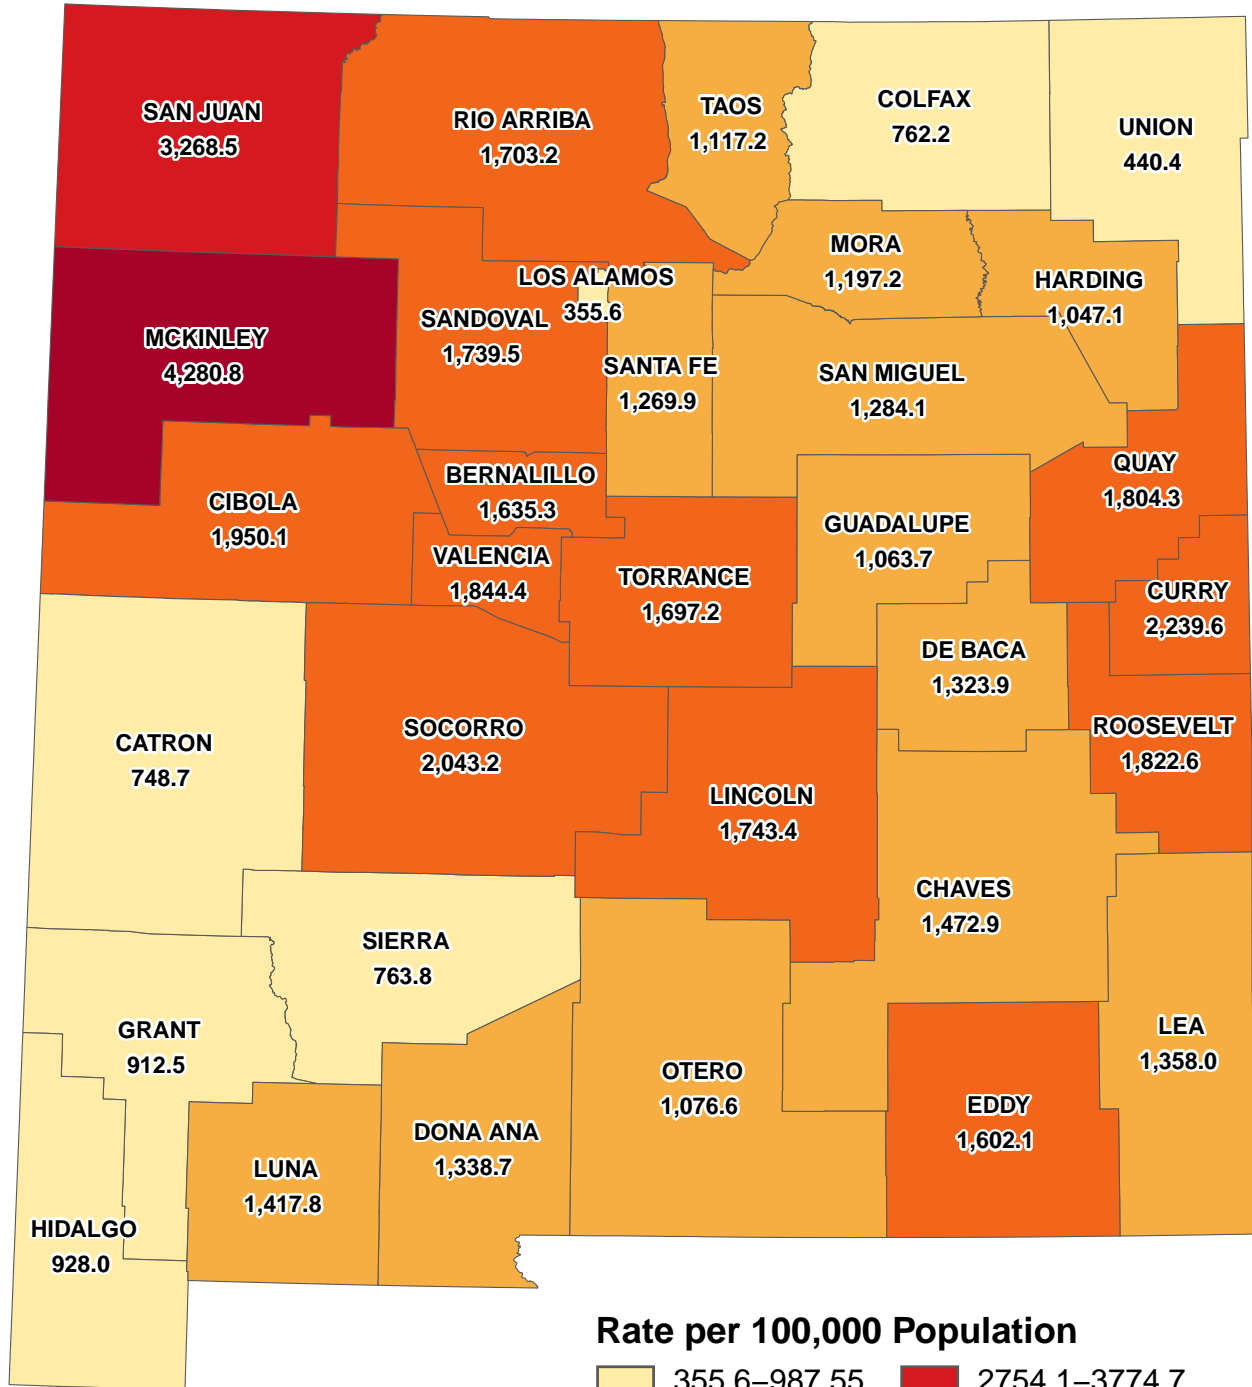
SAN JUAN
3,268.5

RIO ARRIBA
1,703.2

TAOS
1,117.2

COLFAX
762.2

UNION
440.4

MORA
1,197.2

HARDING
1,047.1

LOS ALAMOS
355.6

MCKINLEY
4,280.8

SANDOVAL
1,739.5

SANTA FE
1,269.9

SAN MIGUEL
1,284.1

QUAY
1,804.3

BERNALILLO
1,635.3

CIBOLA
1,950.1

GUADALUPE
1,063.7

VALENCIA
1,844.4

TORRANCE
1,697.2

CURRY
2,239.6

DE BACA
1,323.9

CATRON
748.7

SOCORRO
2,043.2

ROOSEVELT
1,822.6

LINCOLN
1,743.4

CHAVES
1,472.9

SIERRA
763.8

GRANT
912.5

LEA
1,358.0

OTERO
1,076.6

DONA ANA
1,338.7

EDDY
1,602.1

LUNA
1,417.8

HIDALGO
928.0

Rate per 100,000 Population

355.6–987.55

2754.1–3774.7